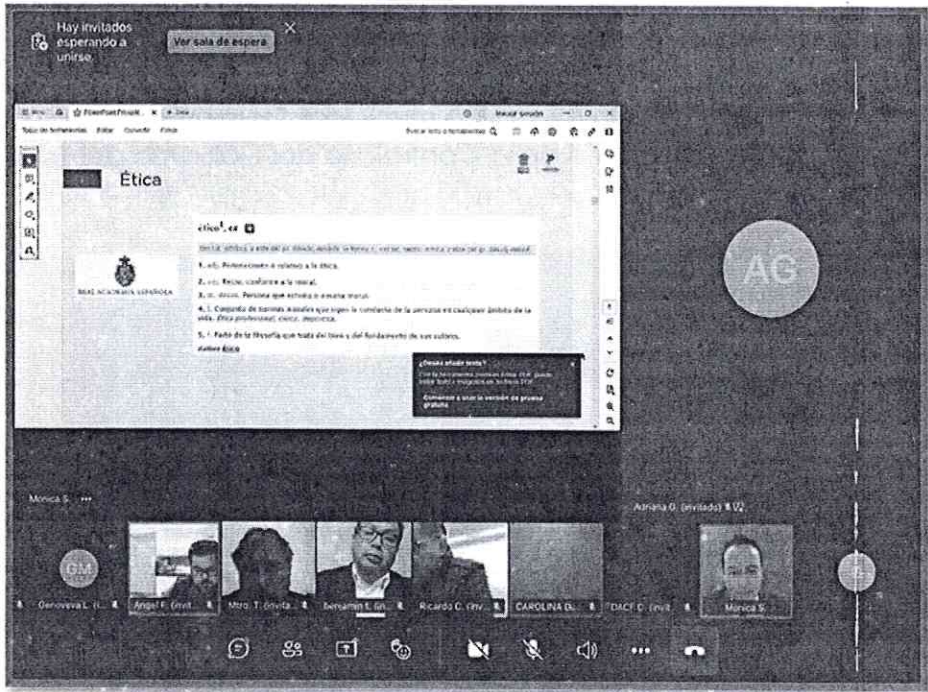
Hay invitados esperando a unirse.

Ver sala de espera

Ética

ético¹, ca

1. adj. Perteneciente o relativo a la ética.

2. adj. Recto, conforme a la moral.

3. m. y f. Persona que estudia o enseña moral.

4. f. Conjunto de normas morales que rigen la conducta de la persona en cualquier ámbito de la vida. Ética profesional, cívica, deportiva.

5. f. Parte de la filosofía que trata del bien y del fundamento de sus valores.

REAL ACADEMIA ESPAÑOLA

¿Desea añadir texto?

AG

Monica S.

Adriana O. (invitado)

GM

Genoveva L. (I...

Angel F. (invit...

Mtro. T. (invita...

Benjamin E. (in...

Ricardo C. (inv...

CAROLINA D...

DACF D. (invit...

Monica S.